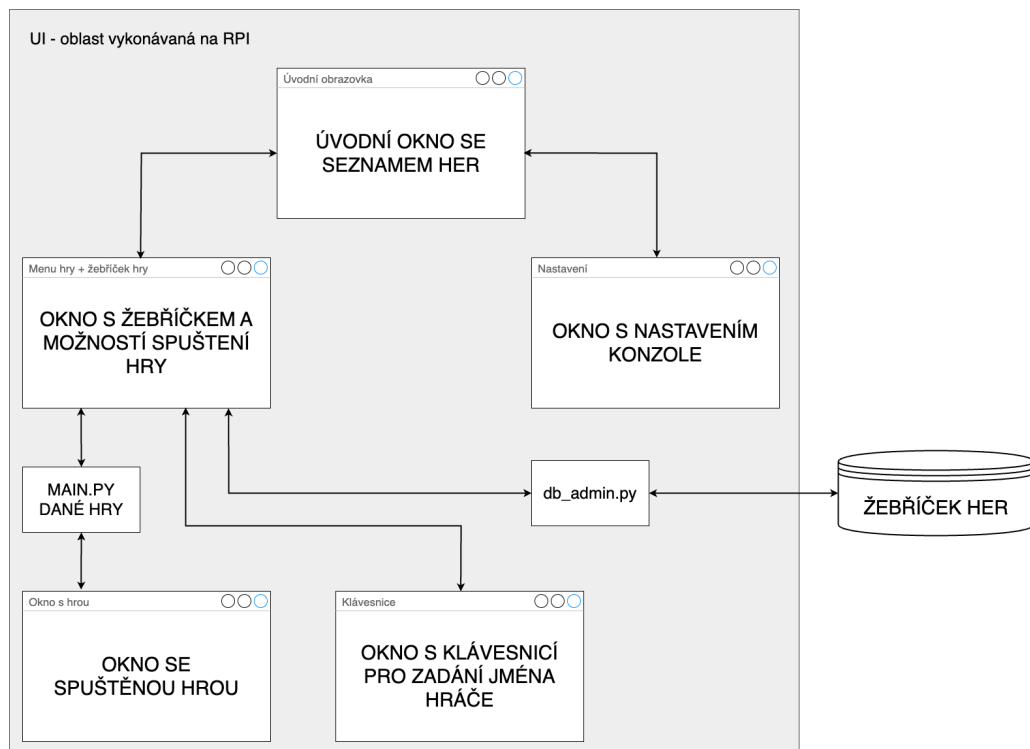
UI - oblast vykonávaná na RPI

Úvodní obrazovka

ÚVODNÍ OKNO SE SEZNAMEM HER

Menu hry + žebříček hry

OKNO S ŽEBŘÍČKEM A MOŽNOSTÍ SPUŠTENÍ HRY

Nastavení

OKNO S NASTAVENÍM KONZOLE

MAIN.PY DANÉ HRY

db_admin.py

ŽEBŘÍČEK HER

Okno s hrou

OKNO SE SPUŠTĚNOU HROU

Klávesnice

OKNO S KLÁVESNICÍ PRO ZADÁNÍ JMÉNA HRÁČE